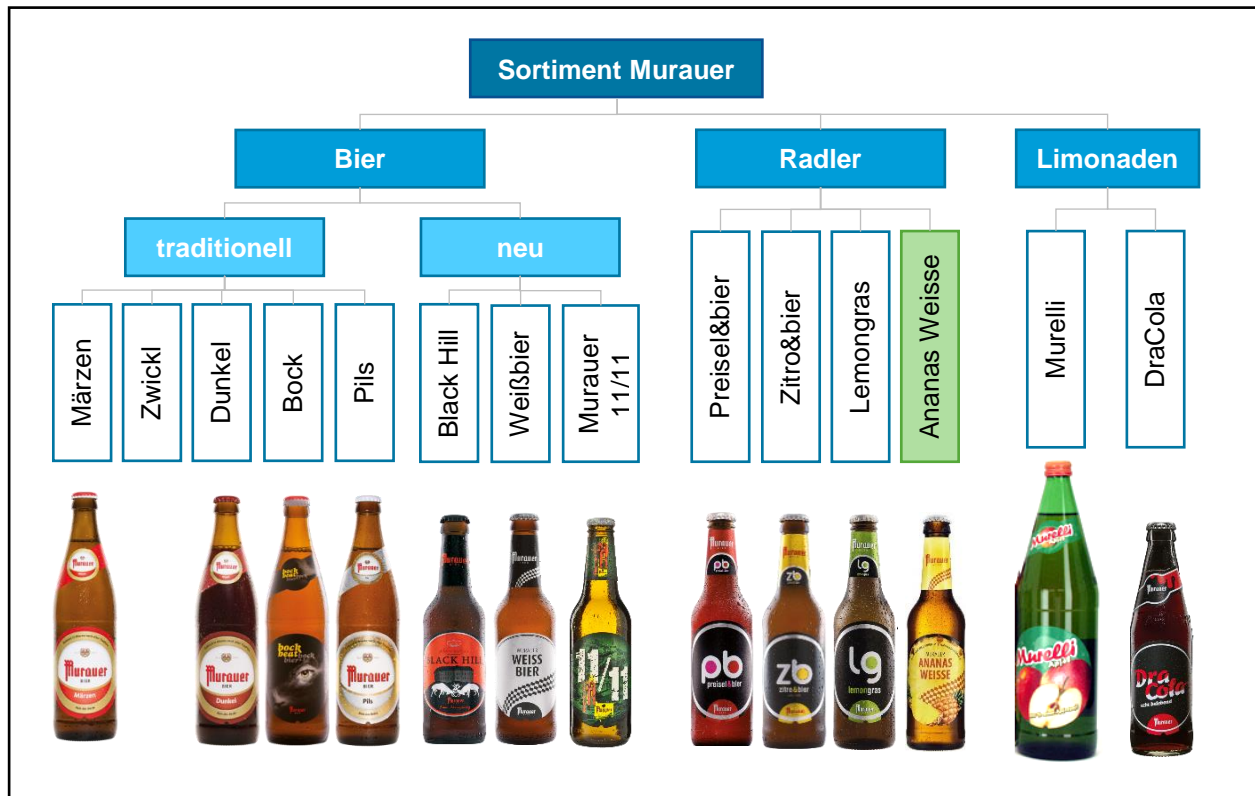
Sortiment Murauer

Bier

traditionell

Märzen

Zwickl

Dunkel

Bock

Pils

neu

Black Hill

Weißbier

Murauer 11/11

Radler

Preisel&bier

Zitro&bier

Lemongras

Ananas Weisse

Limonaden

Murelli

DraCola

Murauer
Märzen

Murauer
Dunkel

bock beat

Murauer
Pils

BLACK HILL

WEISS BIER

11/11

pb
preisel&bier

zb
zitro&bier

lg
lemongras

ANANAS WEISSE

Murelli

Murelli

Dra Cola